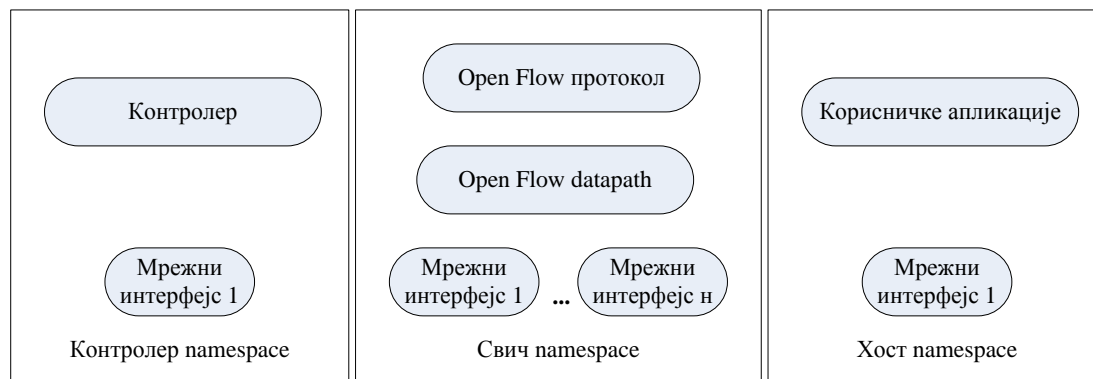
Контролер

Мрежни интерфејс 1

Контролер namespace

Open Flow протокол

Open Flow datapath

Мрежни интерфејс 1

...

Мрежни интерфејс н

Свич namespace

Корисничке апликације

Мрежни интерфејс 1

Хост namespace